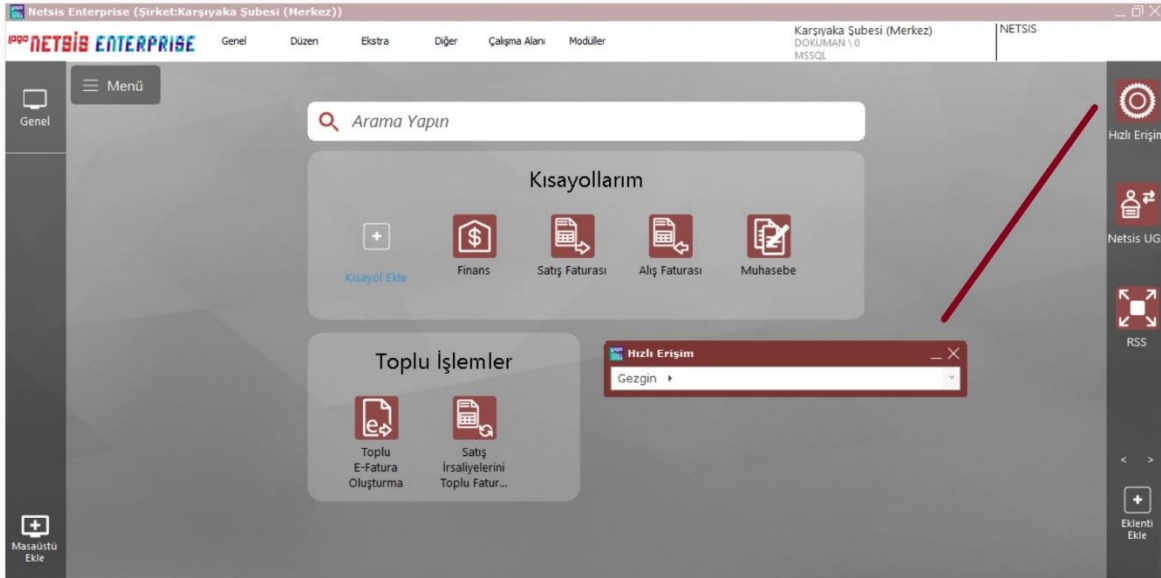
Netsis Enterprise (Şirket:Karşıyaka Şubesi (Merkez))

logo NETSIS ENTERPRISE Genel Düzen Ekstra Diğer Çalışma Alanı Modüller

Karşıyaka Şubesi (Merkez)
DOKUMAN \ 0
MSSQL

NETSIS

Genel

≡ Menü

Arama Yapın

Kısayollarım

Kısayol Ekle

Finans

Satış Faturası

Alış Faturası

Muhasebe

Toplu İşlemler

Toplu E-Fatura Oluşturma

Satış İrsaliyelerini Toplu Fatur...

Hızlı Erişim

Gezgin ▸

Hızlı Erişim

Netsis UG

RSS

< >

Eklenti Ekle

Masaüstü Ekle